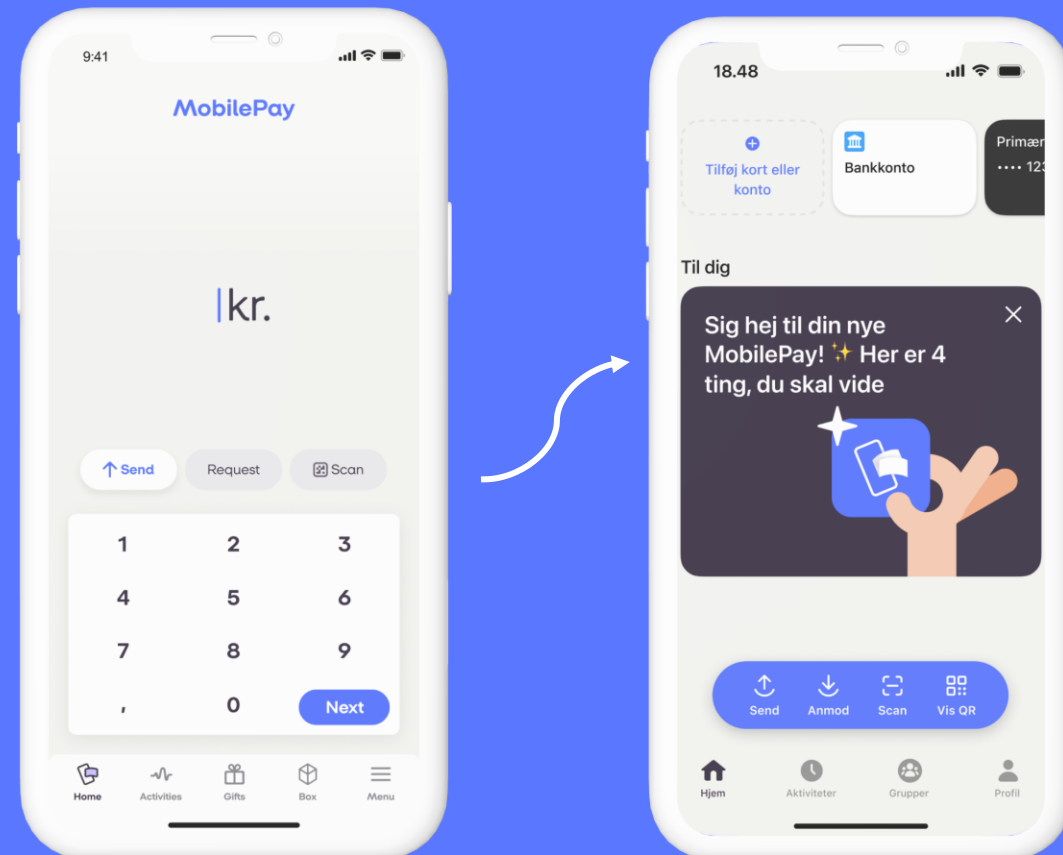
9:41

MobilePay

kr.

Send Request Scan

| 1 | 2 | 3 |
|---|---|---|
| 4 | 5 | 6 |
| 7 | 8 | 9 |
| , | 0 | Next |

Home Activities Gifts Box Menu

18.48

Tilføj kort eller konto

Bankkonto

Primær
•••• 123

Til dig

Sig hej til din nye MobilePay! ✨ Her er 4 ting, du skal vide

Send Anmod Scan Vis QR

Hjem Aktiviteter Grupper Profil